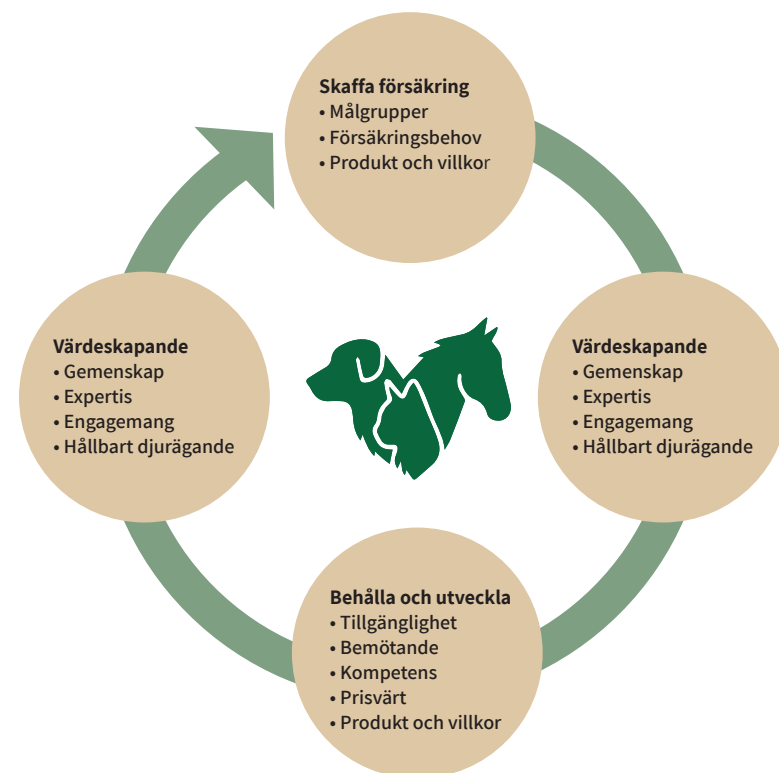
Skaffa försäkring
• Målgrupper
• Försäkringsbehov
• Produkt och villkor

Värdeskapande
• Gemenskap
• Expertis
• Engagemang
• Hållbart djurägande

Behålla och utveckla
• Tillgänglighet
• Bemötande
• Kompetens
• Prisvärt
• Produkt och villkor

Värdeskapande
• Gemenskap
• Expertis
• Engagemang
• Hållbart djurägande